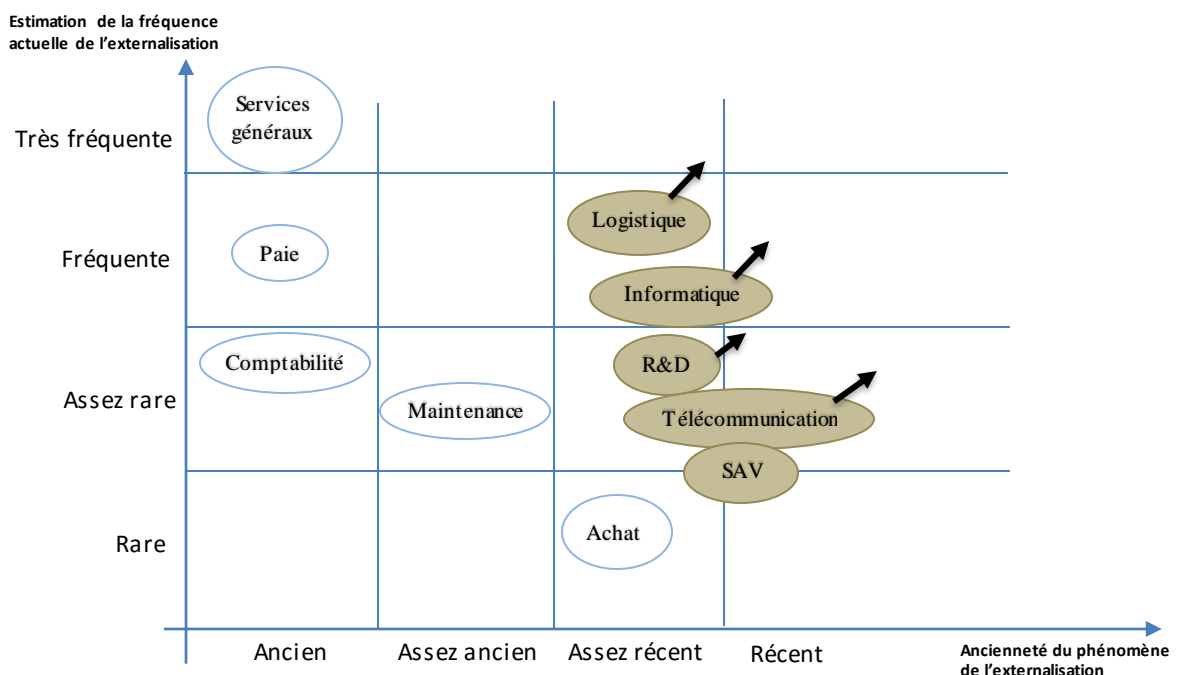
Estimation de la fréquence actuelle de l'externalisation

Très fréquente

Fréquente

Assez rare

Rare

Services généraux

Paie

Comptabilité

Maintenance

Logistique

Informatique

R&D

Télécommunication

SAV

Achat

Ancien

Assez ancien

Assez récent

Récent

Ancienneté du phénomène de l'externalisation